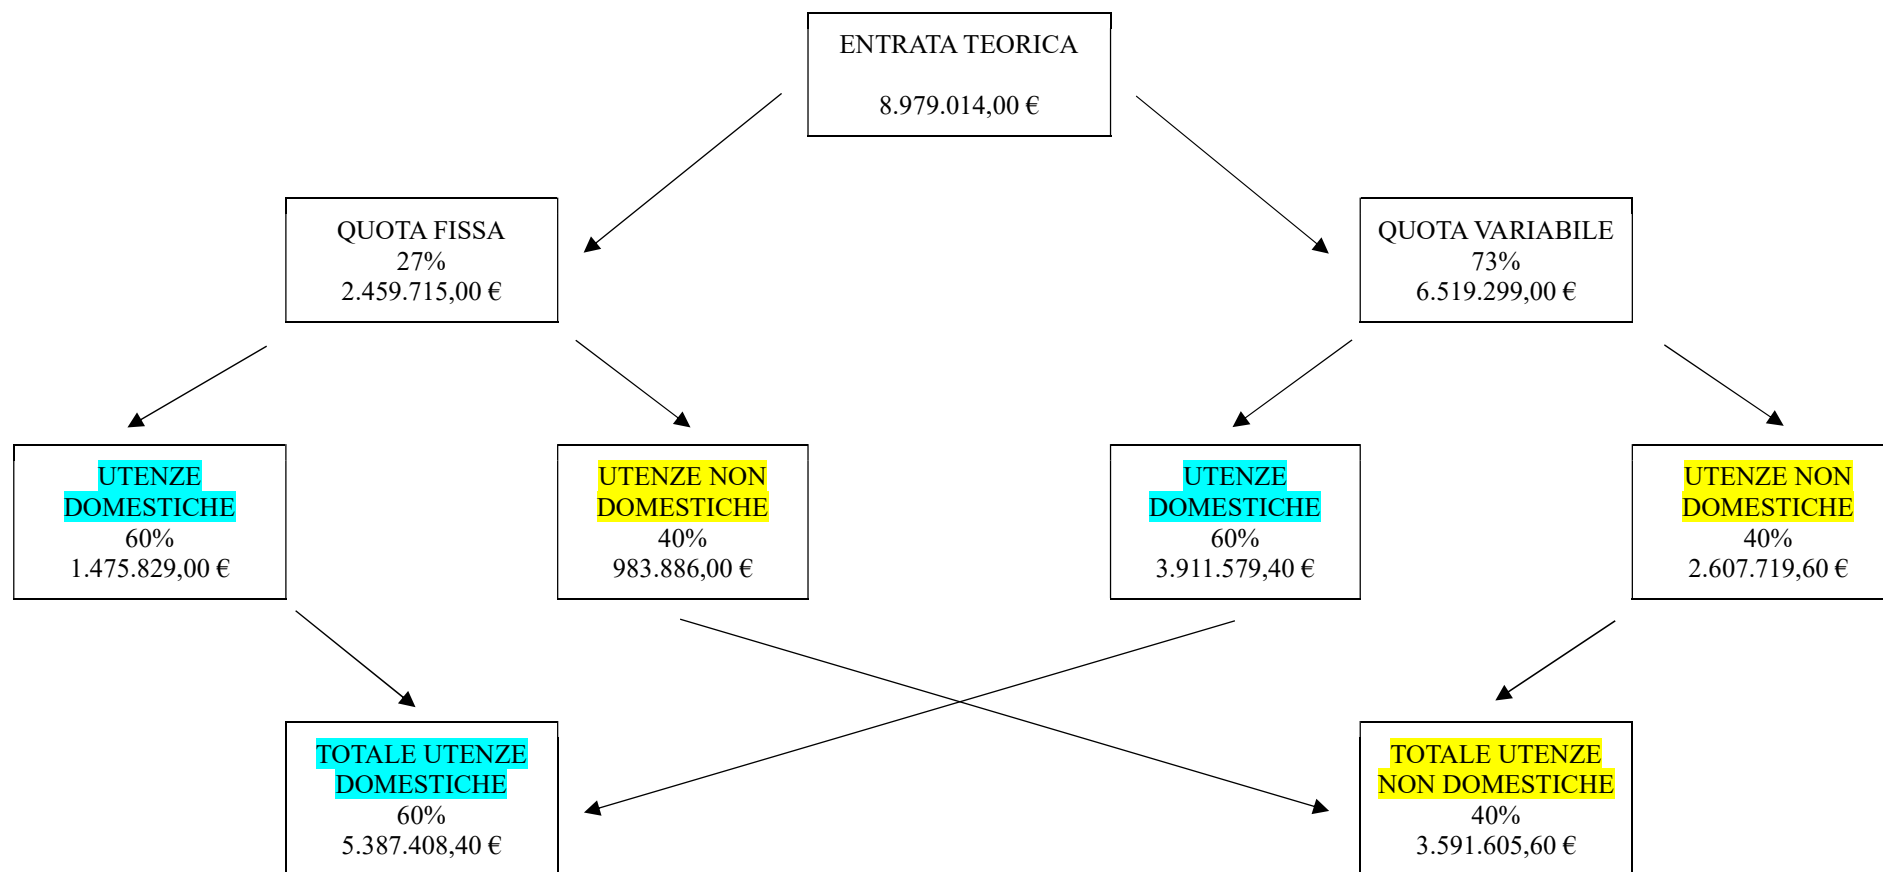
ENTRATA TEORICA

8.979.014,00 €

QUOTA FISSA
27%
2.459.715,00 €

QUOTA VARIABILE
73%
6.519.299,00 €

UTENZE DOMESTICHE
60%
1.475.829,00 €

UTENZE NON DOMESTICHE
40%
983.886,00 €

UTENZE DOMESTICHE
60%
3.911.579,40 €

UTENZE NON DOMESTICHE
40%
2.607.719,60 €

TOTALE UTENZE DOMESTICHE
60%
5.387.408,40 €

TOTALE UTENZE NON DOMESTICHE
40%
3.591.605,60 €